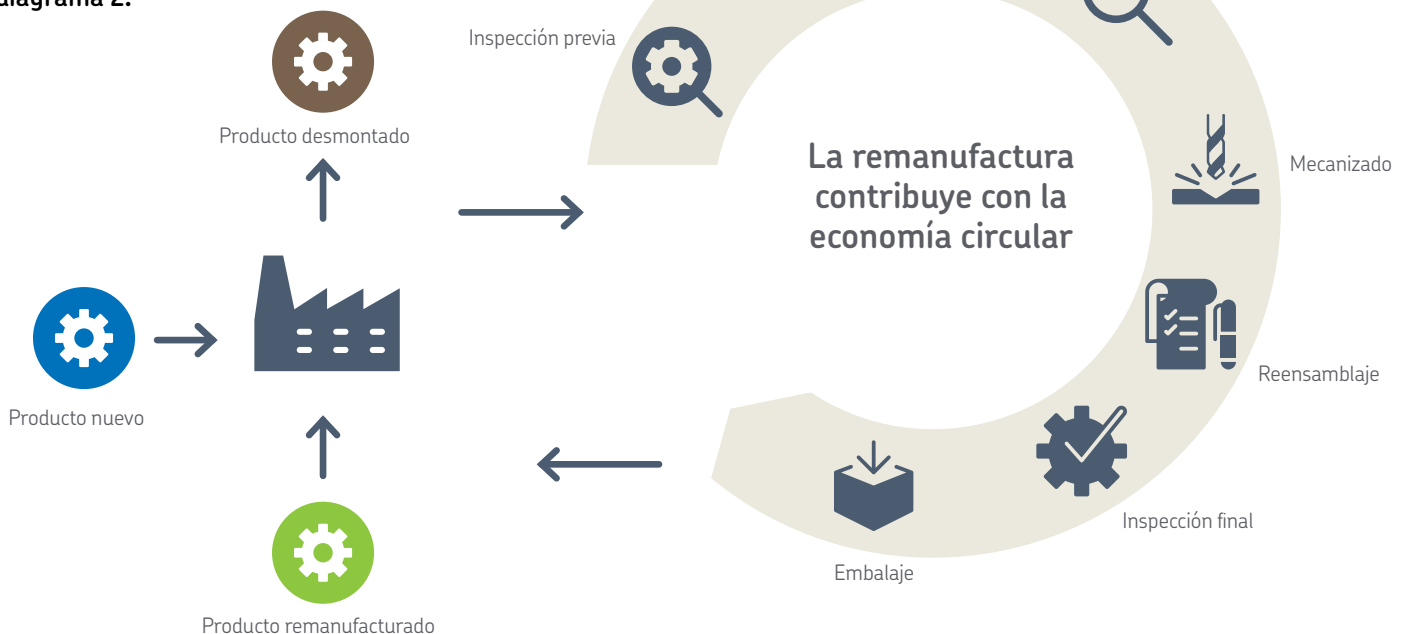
diagrama 2.

Producto desmontado

Inspección previa

La remanufactura contribuye con la economía circular

Mecanizado

Reensamblaje

Inspección final

Embalaje

Producto nuevo

Producto remanufacturado